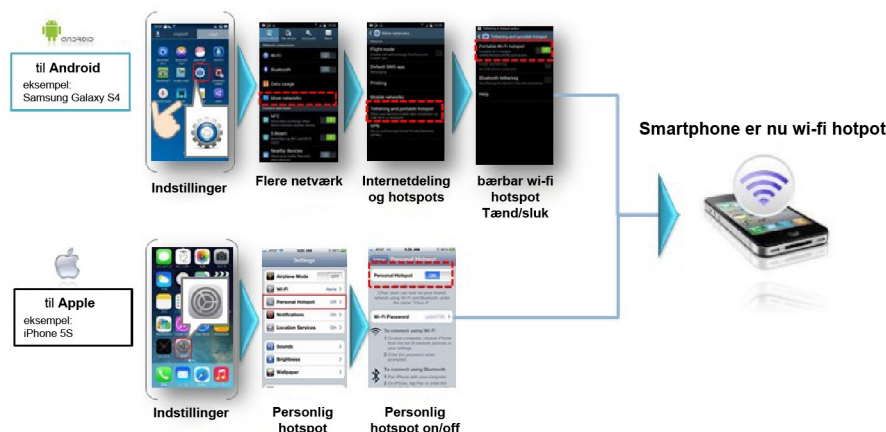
ANDROID

til **Android**
eksempel:
Samsung Galaxy S4

Indstillinger

More networks

Flere netværk

Tethering and portable hotspot

Internetdeling og hotspots

Tethering and portable hotspot
Portable Wi-Fi hotspot

bærbar wi-fi hotspot Tænd/sluk

Smartphone er nu wi-fi hotpot

til **Apple**
eksempel:
iPhone 5S

Indstillinger

Settings
Airplane Mode
Wi-Fi
Personal Hotspot
Notifications
Location Services
Sounds
Brightness
Wallpaper

Personlig hotspot

Personal Hotspot
Wi-Fi Password
To connect using Wi-Fi
To connect using Bluetooth

Personlig hotspot on/off